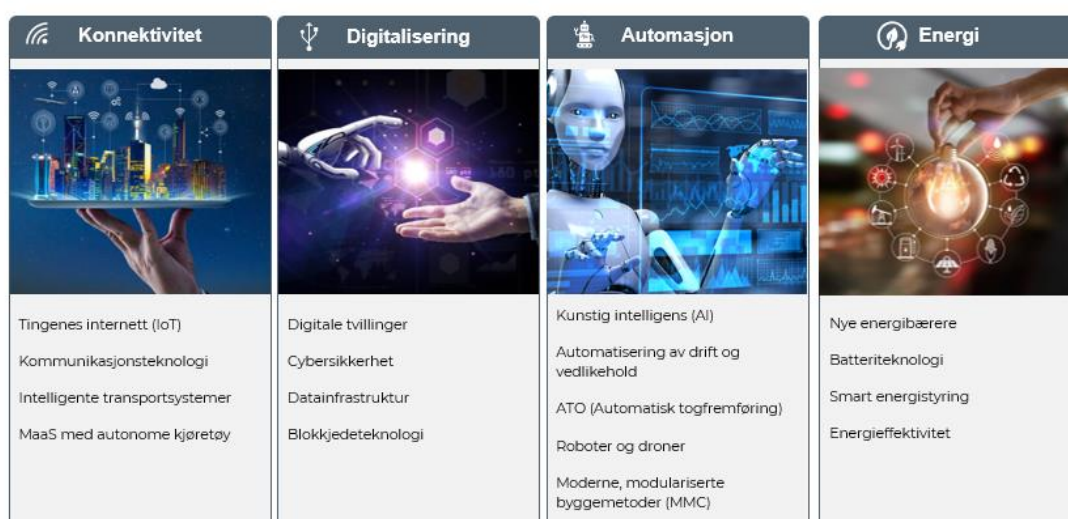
Konnektivitet

Tingenes internett (IoT)

Kommunikasjonsteknologi

Intelligente transportsystemer

MaaS med autonome kjøretøy

Digitalisering

Digitale tvillinger

Cybersikkerhet

Datainfrastruktur

Blokkjedeteknologi

Automasjon

Kunstig intelligens (AI)

Automatisering av drift og vedlikehold

ATO (Automatisk togfremføring)

Roboter og droner

Moderne, modulariserte byggemetoder (MMC)

Energi

Nye energibærere

Batteriteknologi

Smart energistyring

Energieffektivitet